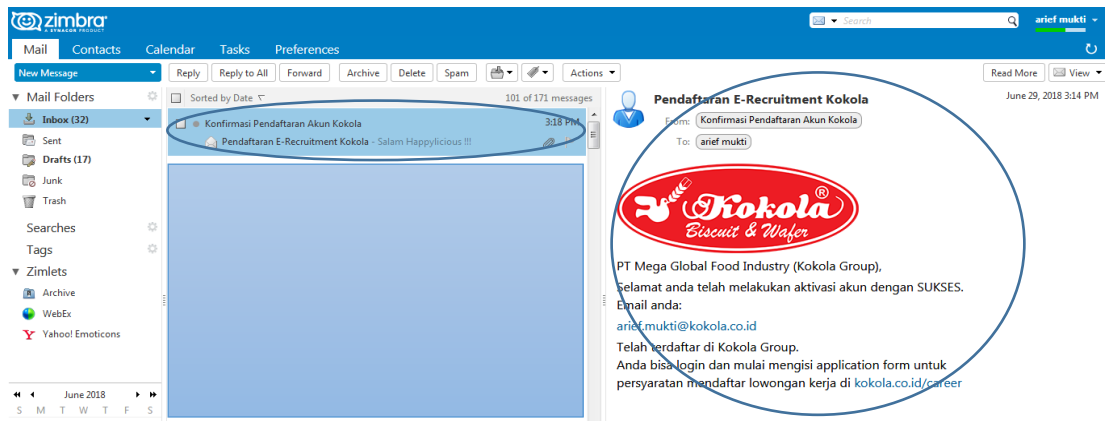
zimbra
A SYNACOR PRODUCT
Search
arief mukti
Mail Contacts Calendar Tasks Preferences
New Message
Reply Reply to All Forward Archive Delete Spam Actions
Read More View
Mail Folders
Inbox (32)
Sent
Drafts (17)
Junk
Trash
Searches
Tags
Zimlets
Archive
WebEx
Yahoo! Emoticons
June 2018
S M T W T F S
Sorted by Date
101 of 171 messages
Konfirmasi Pendaftaran Akun Kokola 3:18 PM
Pendaftaran E-Recruitment Kokola - Salam Happylicious !!!
Pendaftaran E-Recruitment Kokola
June 29, 2018 3:14 PM
From: Konfirmasi Pendaftaran Akun Kokola
To: arief mukti
Kokola®
Biscuit & Wafer
PT Mega Global Food Industry (Kokola Group),
Selamat anda telah melakukan aktivasi akun dengan SUKSES.
Email anda:
arief.mukti@kokola.co.id
Telah terdaftar di Kokola Group.
Anda bisa login dan mulai mengisi application form untuk persyaratan mendaftar lowongan kerja di kokola.co.id/career